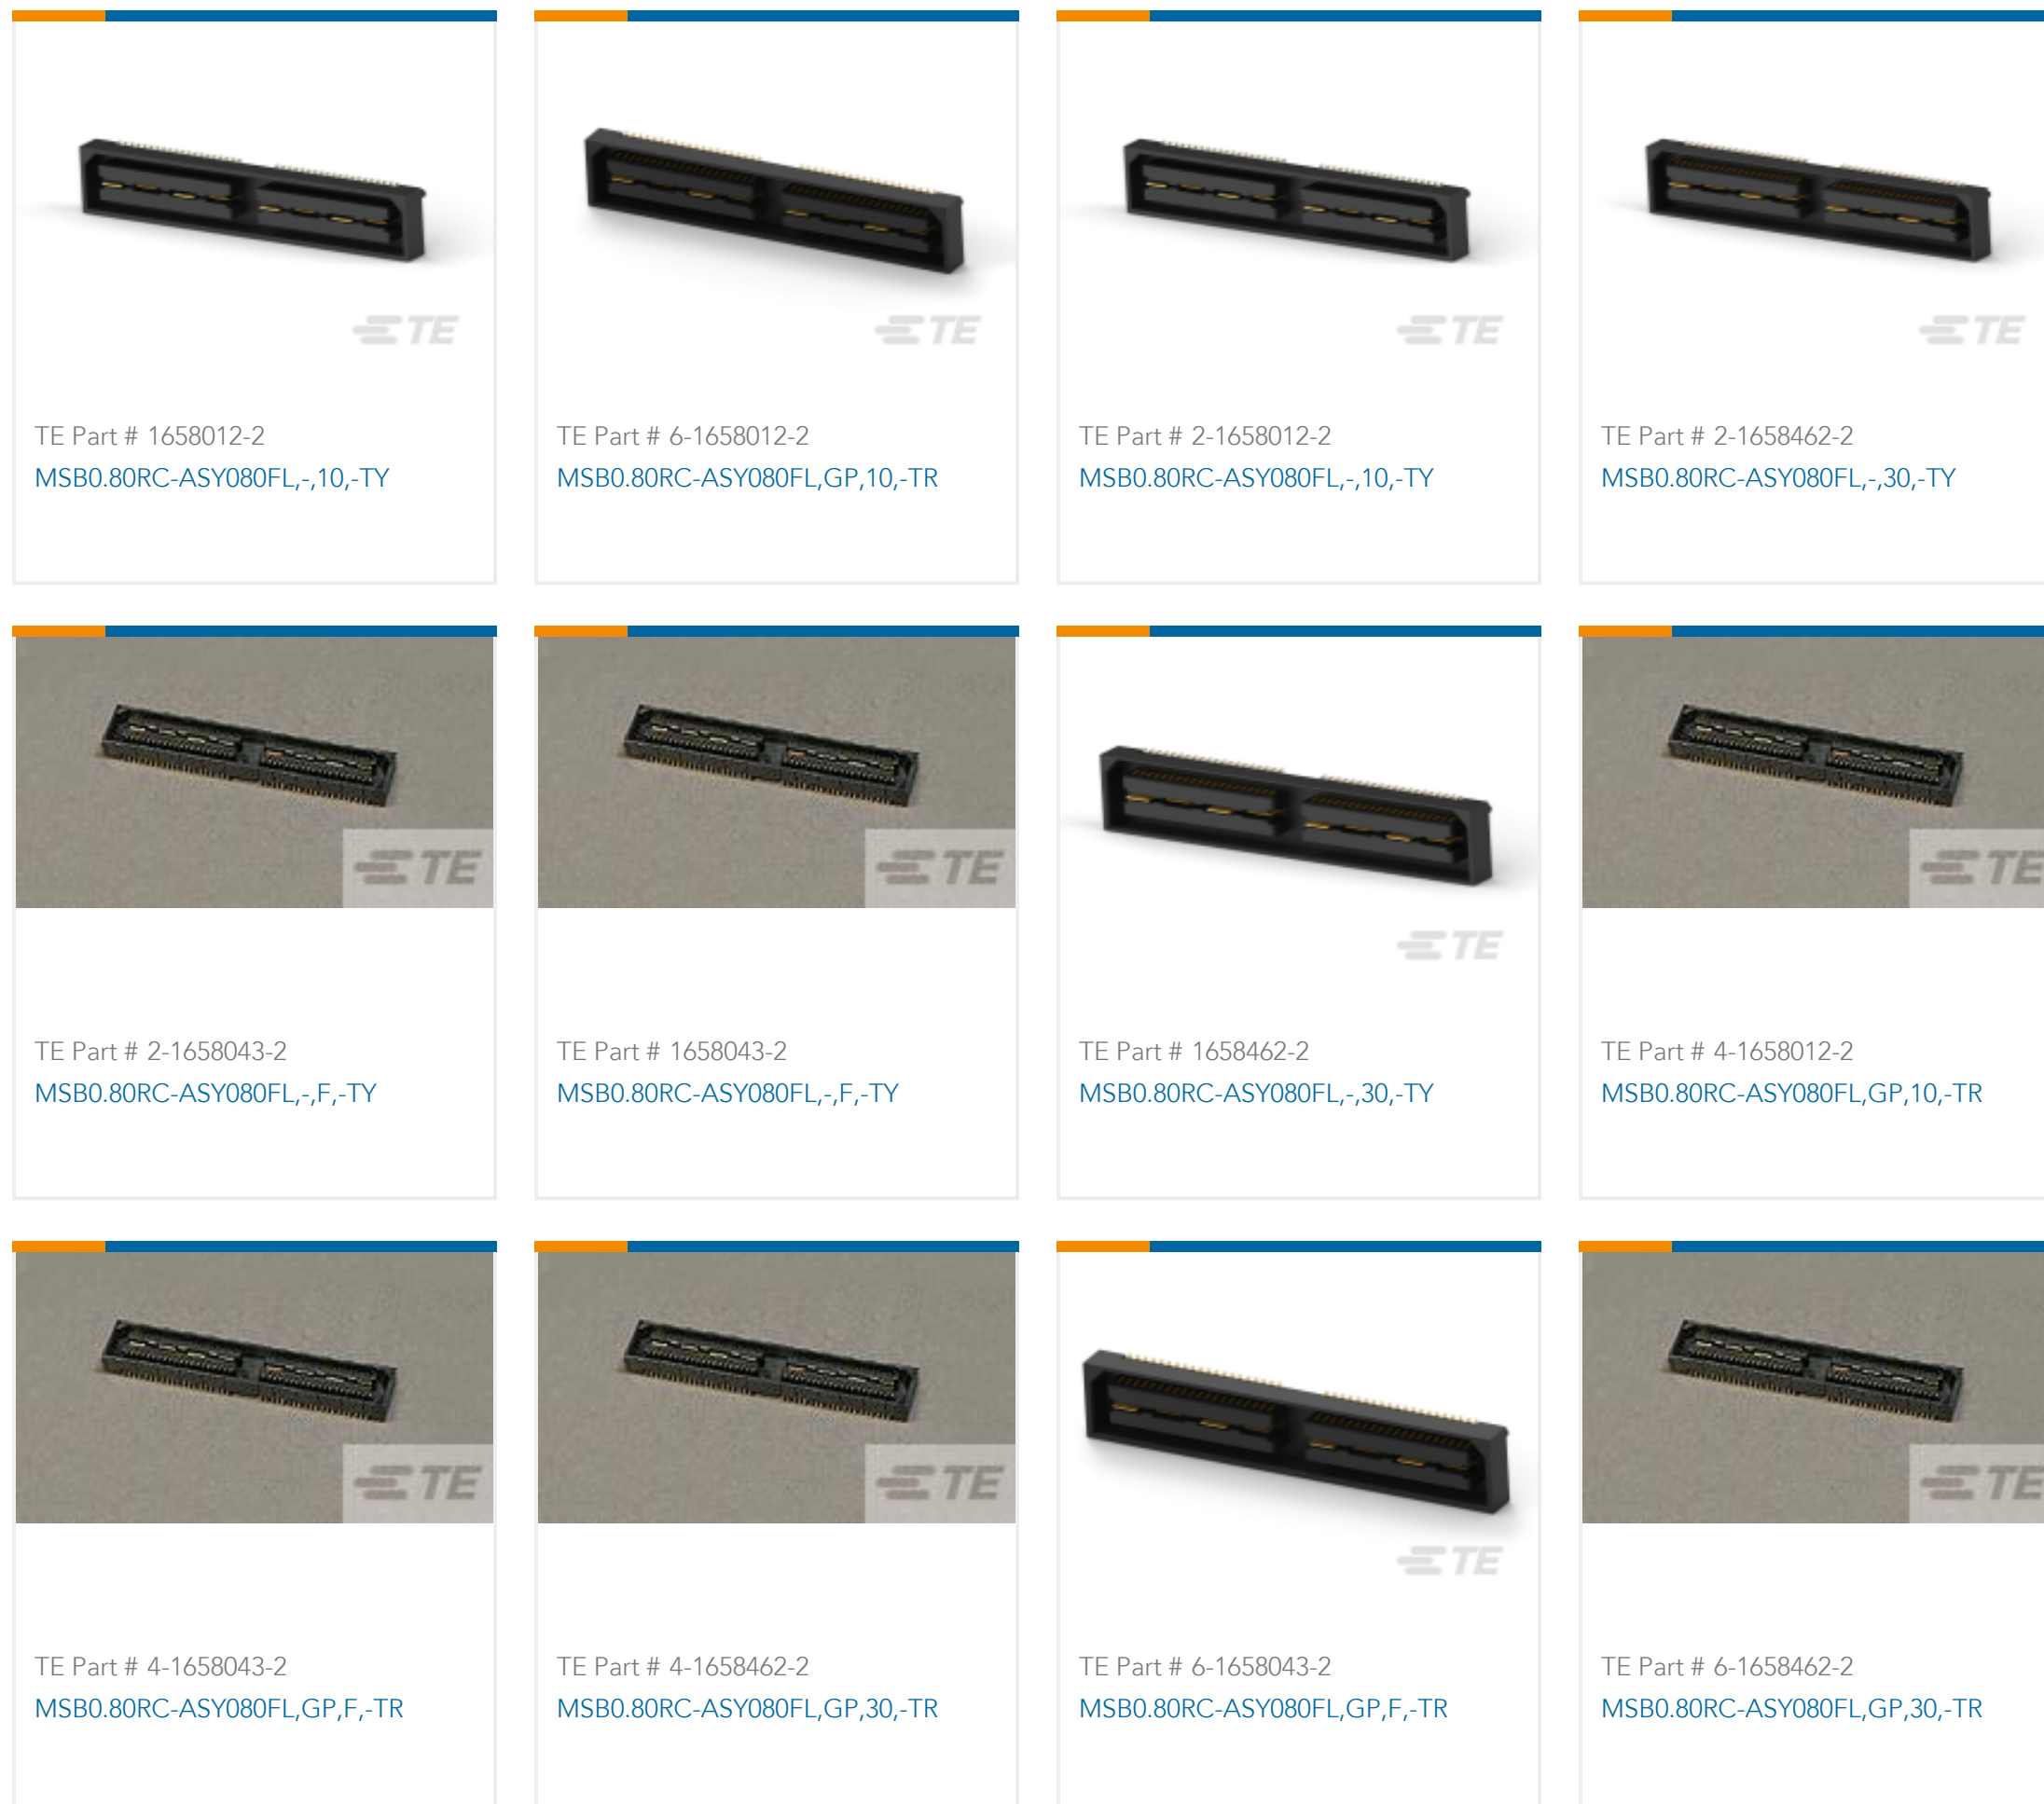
TE

TE Part # 1658012-2
MSB0.80RC-ASY080FL,-,10,-TY

TE

TE Part # 6-1658012-2
MSB0.80RC-ASY080FL,GP,10,-TR

TE

TE Part # 2-1658012-2
MSB0.80RC-ASY080FL,-,10,-TY

TE

TE Part # 2-1658462-2
MSB0.80RC-ASY080FL,-,30,-TY

TE

TE Part # 2-1658043-2
MSB0.80RC-ASY080FL,-,F,-TY

TE

TE Part # 1658043-2
MSB0.80RC-ASY080FL,-,F,-TY

TE

TE Part # 1658462-2
MSB0.80RC-ASY080FL,-,30,-TY

TE

TE Part # 4-1658012-2
MSB0.80RC-ASY080FL,GP,10,-TR

TE

TE Part # 4-1658043-2
MSB0.80RC-ASY080FL,GP,F,-TR

TE

TE Part # 4-1658462-2
MSB0.80RC-ASY080FL,GP,30,-TR

TE

TE Part # 6-1658043-2
MSB0.80RC-ASY080FL,GP,F,-TR

TE

TE Part # 6-1658462-2
MSB0.80RC-ASY080FL,GP,30,-TR